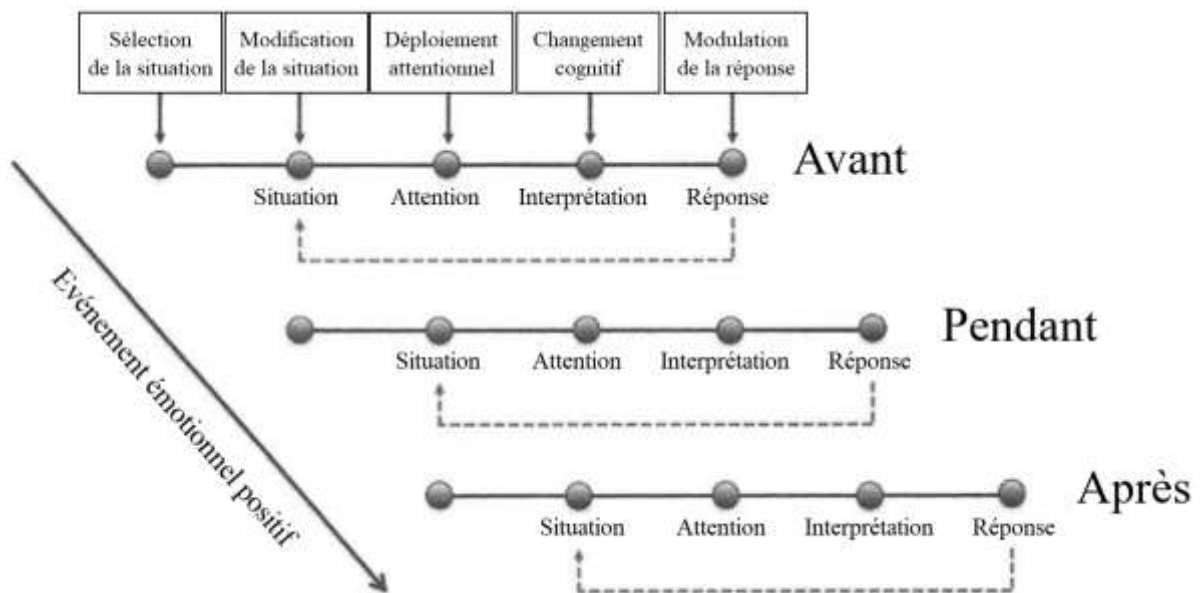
Sélection de la situation

Modification de la situation

Déploiement attentionnel

Changement cognitif

Modulation de la réponse

Avant

Situation

Attention

Interprétation

Réponse

Evénement émotionnel positif

Pendant

Situation

Attention

Interprétation

Réponse

Après

Situation

Attention

Interprétation

Réponse